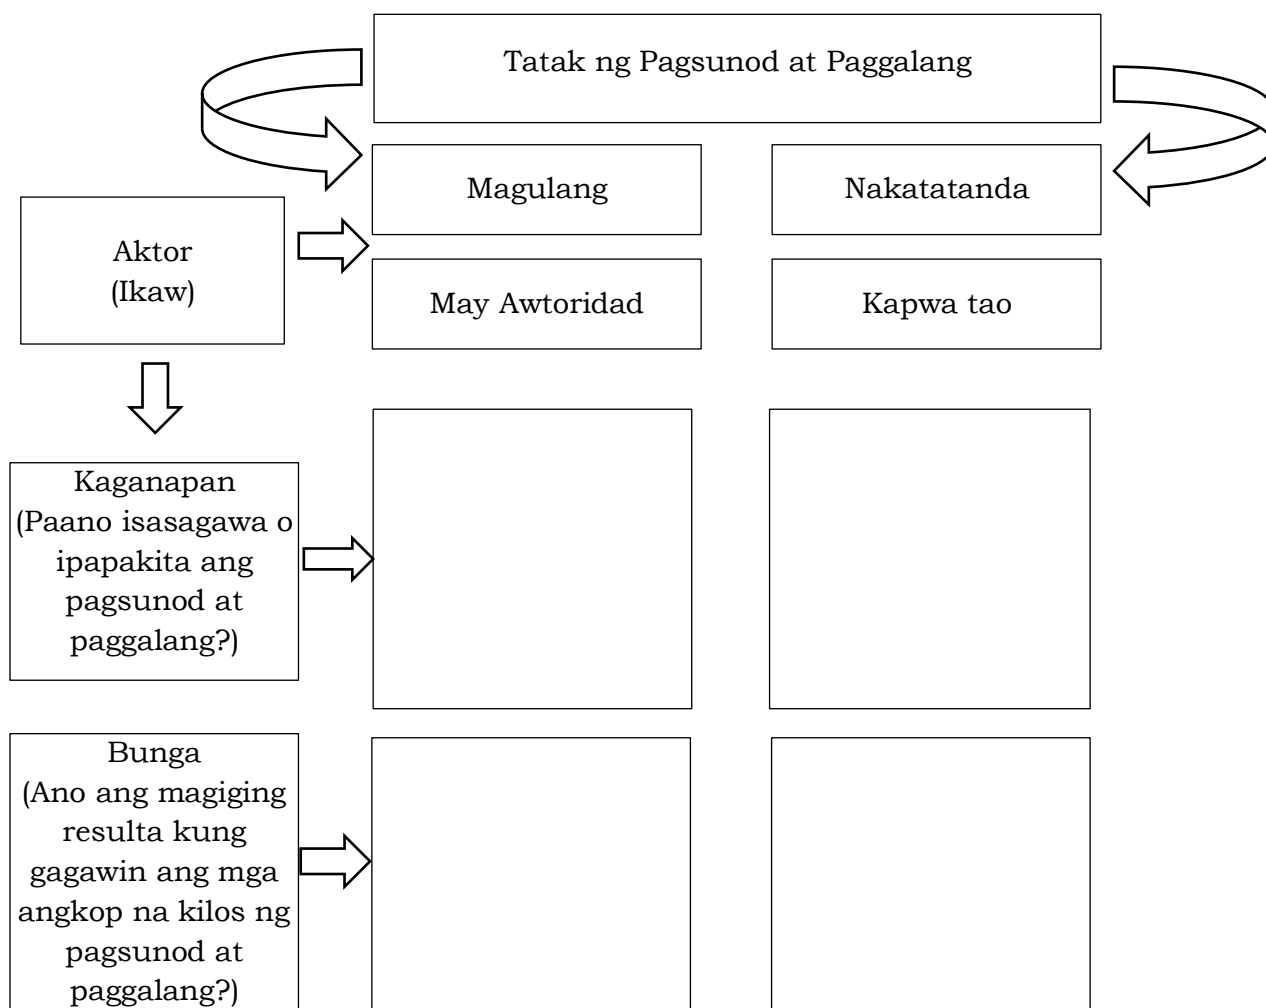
Tatak ng Pagsunod at Paggalang

Magulang

Nakatatanda

Aktor
(Ikaw)

May Awtoridad

Kapwa tao

Kaganapan
(Paano isasagawa o ipapakita ang pagsunod at paggalang?)

Bunga
(Ano ang magiging resulta kung gagawin ang mga angkop na kilos ng pagsunod at paggalang?)